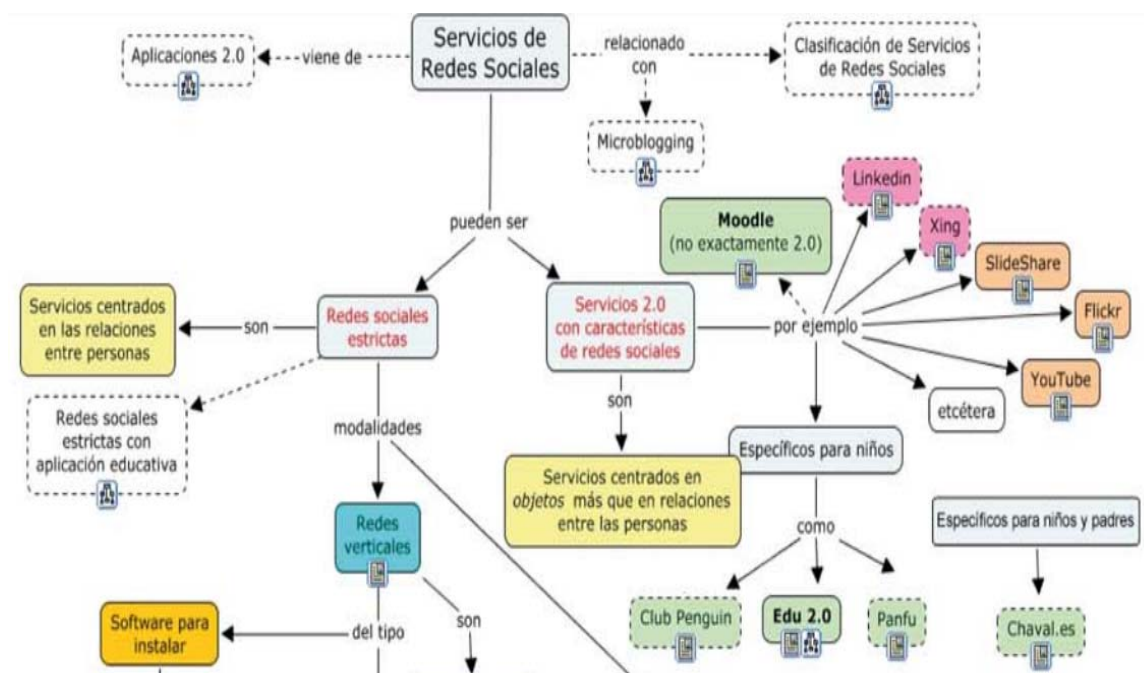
Servicios de Redes Sociales

Aplicaciones 2.0

viene de

relacionado con

Clasificación de Servicios de Redes Sociales

Microblogging

pueden ser

Linkedin

Moodle
(no exactamente 2.0)

Xing

SlideShare

Flickr

Servicios centrados en las relaciones entre personas

son

Redes sociales estrictas

Servicios 2.0 con características de redes sociales

por ejemplo

YouTube

etcétera

Redes sociales estrictas con aplicación educativa

modalidades

son

Específicos para niños

Servicios centrados en *objetos* más que en relaciones entre las personas

como

Específicos para niños y padres

Redes verticales

son

Software para instalar

del tipo

Club Penguin

Edu 2.0

Panfu

Chaval.es